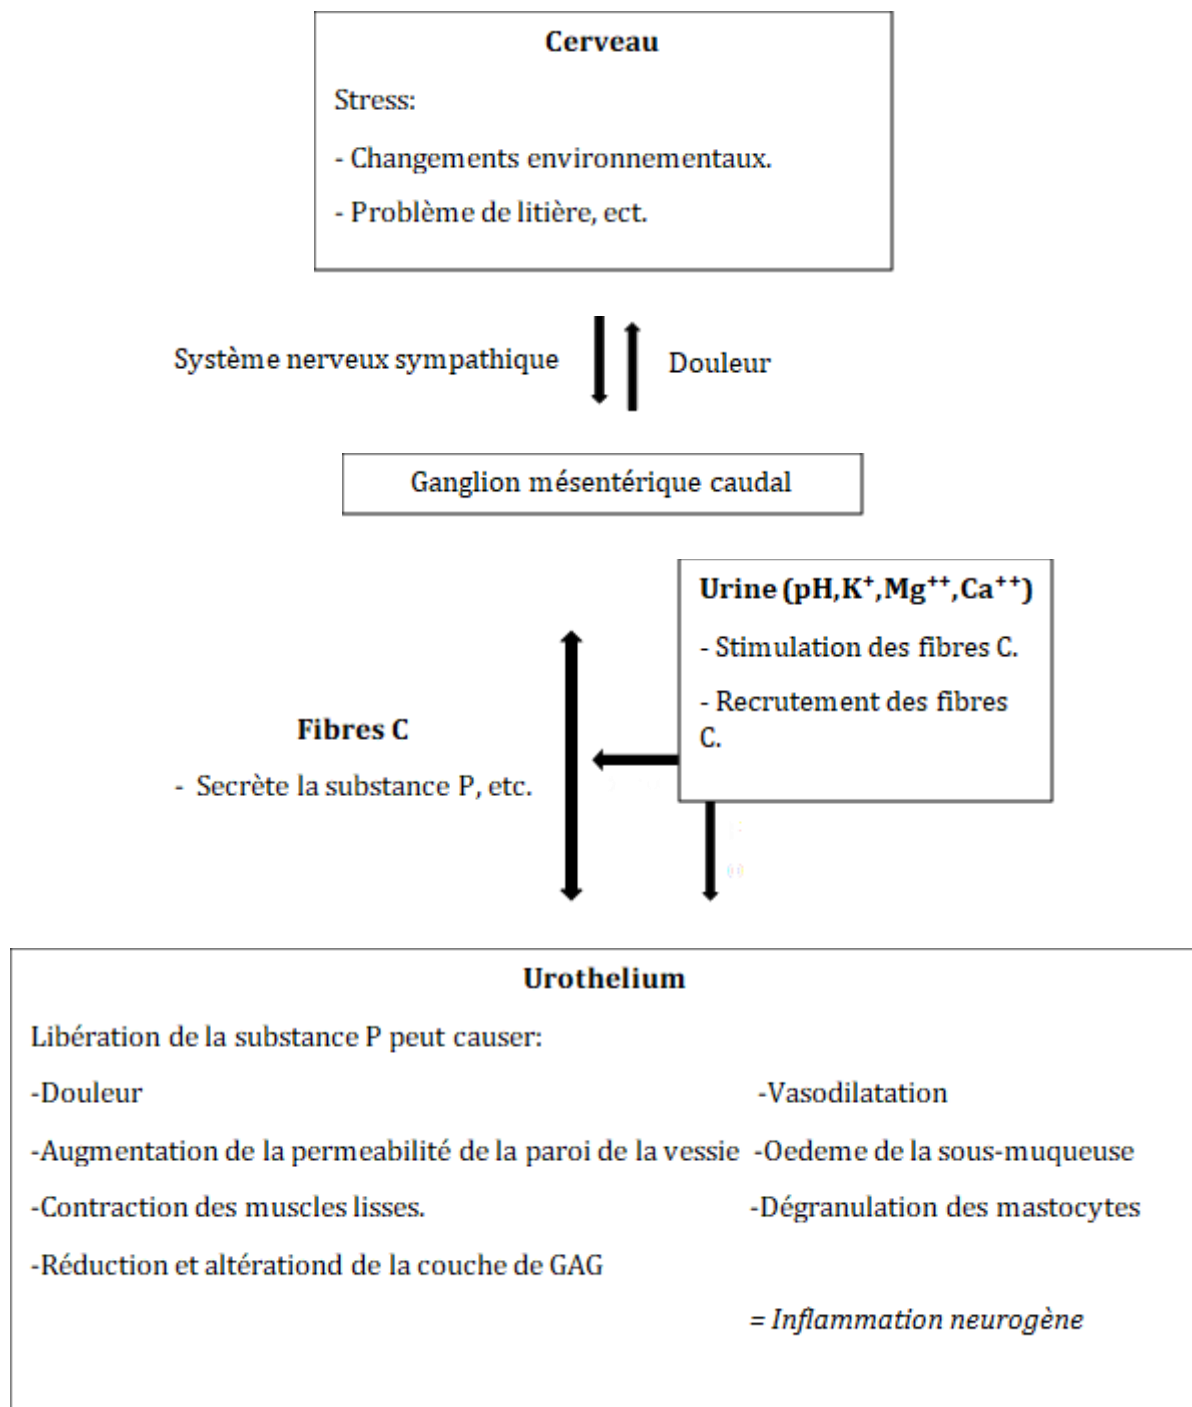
**Cerveau**

Stress:

- Changements environnementaux.

- Problème de litière, ect.

Système nerveux sympathique

Douleur

Ganglion mésentérique caudal

**Urine (pH,$K^+$,$Mg^{++}$,$Ca^{++}$)**

- Stimulation des fibres C.

- Recrutement des fibres C.

**Fibres C**

- Secrète la substance P, etc.

**Urothelium**

Libération de la substance P peut causer:

-Douleur

-Augmentation de la permeabilité de la paroi de la vessie

-Contraction des muscles lisses.

-Réduction et altérationd de la couche de GAG

-Vasodilatation

-Oedeme de la sous-muqueuse

-Dégranulation des mastocytes

*= Inflammation neurogène*